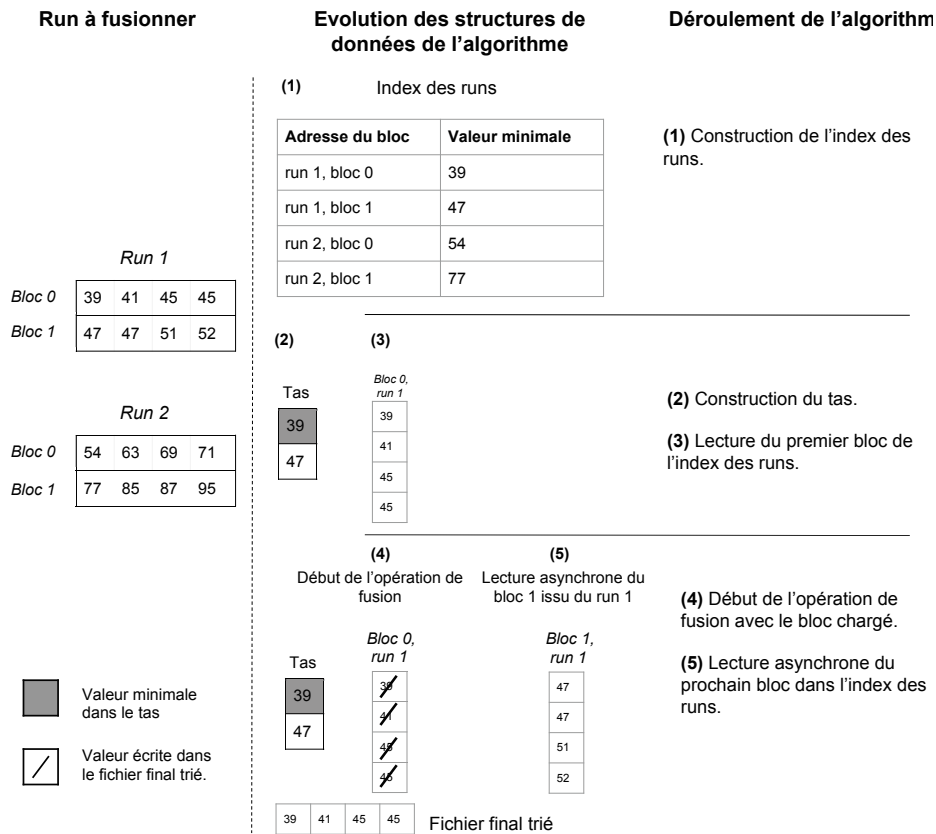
Run à fusionner

Run 1

| Bloc 0 | 39 | 41 | 45 | 45 |
|---|---|---|---|---|
| Bloc 1 | 47 | 47 | 51 | 52 |

Run 2

| Bloc 0 | 54 | 63 | 69 | 71 |
|---|---|---|---|---|
| Bloc 1 | 77 | 85 | 87 | 95 |

Valeur minimale dans le tas

Valeur écrite dans le fichier final trié.

Evolution des structures de données de l'algorithme

(1) Index des runs

| Adresse du bloc | Valeur minimale |
|---|---|
| run 1, bloc 0 | 39 |
| run 1, bloc 1 | 47 |
| run 2, bloc 0 | 54 |
| run 2, bloc 1 | 77 |

(2)
Tas
39
47

(3)
Bloc 0, run 1
39
41
45
45

(4)
Début de l'opération de fusion

Tas
39
47

Bloc 0, run 1
39
41
45
45

(5)
Lecture asynchrone du bloc 1 issu du run 1

Bloc 1, run 1
47
47
51
52

| 39 | 41 | 45 | 45 |
|---|---|---|---|

Fichier final trié

Déroulement de l'algorithm

(1) Construction de l'index des runs.

(2) Construction du tas.

(3) Lecture du premier bloc de l'index des runs.

(4) Début de l'opération de fusion avec le bloc chargé.

(5) Lecture asynchrone du prochain bloc dans l'index des runs.